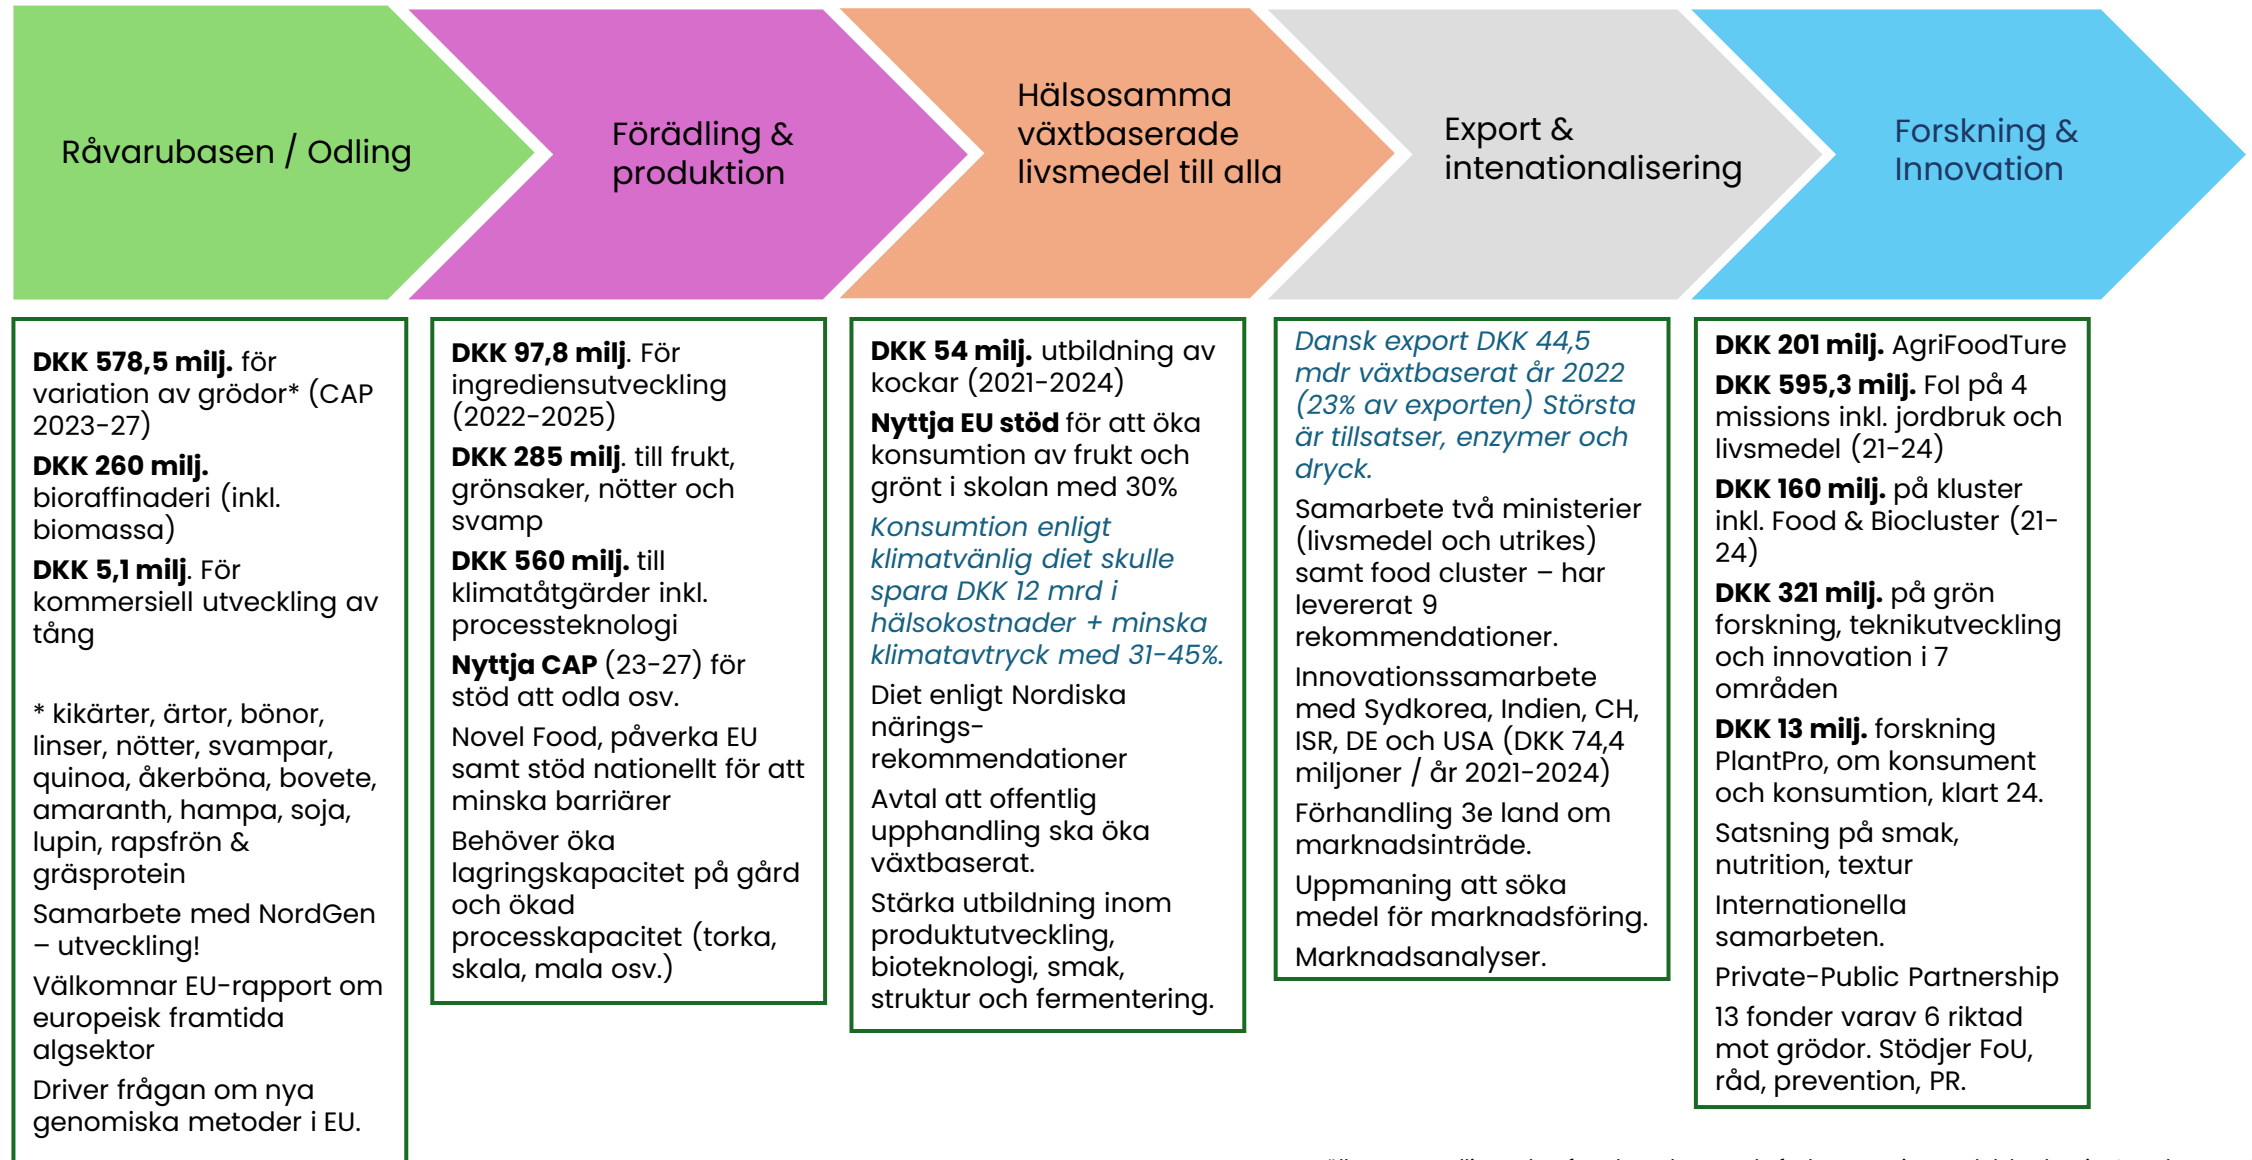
Råvarubasen / Odling

Förädling & produktion

Hälsosamma växtbaserade livsmedel till alla

Export & intenationalisering

Forskning & Innovation

**DKK 578,5 milj.** för variation av grödor* (CAP 2023-27)

**DKK 260 milj.** bioraffinaderi (inkl. biomassa)

**DKK 5,1 milj**. För kommersiell utveckling av tång

* kikärter, ärtor, bönor, linser, nötter, svampar, quinoa, åkerböna, bovete, amaranth, hampa, soja, lupin, rapsfrön & gräsprotein

Samarbete med NordGen – utveckling!

Välkomnar EU-rapport om europeisk framtida algsektor

Driver frågan om nya genomiska metoder i EU.

**DKK 97,8 milj**. För ingrediensutveckling (2022-2025)

**DKK 285 milj**. till frukt, grönsaker, nötter och svamp

**DKK 560 milj.** till klimatåtgärder inkl. processteknologi

**Nyttja CAP** (23-27) för stöd att odla osv.

Novel Food, påverka EU samt stöd nationellt för att minska barriärer

Behöver öka lagringskapacitet på gård och ökad processkapacitet (torka, skala, mala osv.)

**DKK 54 milj.** utbildning av kockar (2021-2024)

**Nyttja EU stöd** för att öka konsumtion av frukt och grönt i skolan med 30%

*Konsumtion enligt klimatvänlig diet skulle spara DKK 12 mrd i hälsokostnader + minska klimatavtryck med 31-45%.*

Diet enligt Nordiska närings-rekommendationer

Avtal att offentlig upphandling ska öka växtbaserat.

Stärka utbildning inom produktutveckling, bioteknologi, smak, struktur och fermentering.

*Dansk export DKK 44,5 mdr växtbaserat år 2022 (23% av exporten) Största är tillsatser, enzymer och dryck.*

Samarbete två ministerier (livsmedel och utrikes) samt food cluster – har levererat 9 rekommendationer.

Innovationssamarbete med Sydkorea, Indien, CH, ISR, DE och USA (DKK 74,4 miljoner / år 2021-2024)

Förhandling 3e land om marknadsinträde.

Uppmaning att söka medel för marknadsföring.

Marknadsanalyser.

**DKK 201 milj.** AgriFoodTure

**DKK 595,3 milj.** FoI på 4 missions inkl. jordbruk och livsmedel (21-24)

**DKK 160 milj.** på kluster inkl. Food & Biocluster (21-24)

**DKK 321 milj.** på grön forskning, teknikutveckling och innovation i 7 områden

**DKK 13 milj.** forskning PlantPro, om konsument och konsumtion, klart 24.

Satsning på smak, nutrition, textur

Internationella samarbeten.

Private-Public Partnership

13 fonder varav 6 riktad mot grödor. Stödjer FoU, råd, prevention, PR.

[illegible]